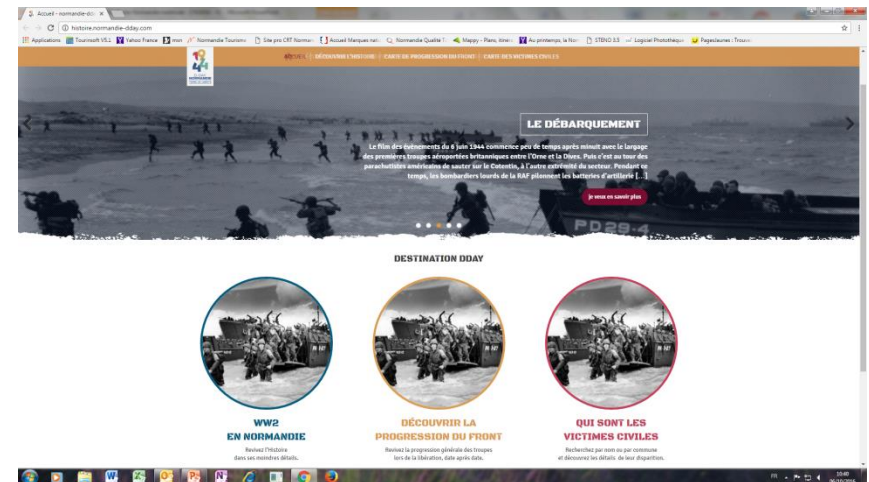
Accueil - normandie-dd ×

histoire.normandie-dday.com

Applications Tourinsoft V5.1 Yahoo France imm Normandie Tourisme Site pro CRT Norman Accueil Marques nat Normandie Qualité T Mappy - Plans, itiner Au printemps, la Nor STENO 3.5 Logiciel Photothèque PagesJaunes : Trouvi

ACCUEIL | DÉCOUVRIR L'HISTOIRE | CARTE DE PROGRESSION DU FRONT | CARTE DES VICTIMES CIVILES

LE DÉBARQUEMENT

Le film des événements du 6 juin 1944 commence peu de temps après minuit avec le largage des premières troupes aéroportées britanniques entre l'Orne et la Dives. Puis c'est au tour des parachutistes américains de sauter sur le Cotentin, à l'autre extrémité du secteur. Pendant ce temps, les bombardiers lourds de la RAF pilonnent les batteries d'artillerie [...]

Je veux en savoir plus

PD 29-4

DESTINATION DDAY

WW2 EN NORMANDIE
Revivez l'histoire dans ses moindres détails.

DÉCOUVRIR LA PROGRESSION DU FRONT
Revivez la progression générale des troupes lors de la libération, date après date.

QUI SONT LES VICTIMES CIVILES
Recherchez par nom ou par commune et découvrez les détails de leur disparition.

FR 10:40 06/10/2016